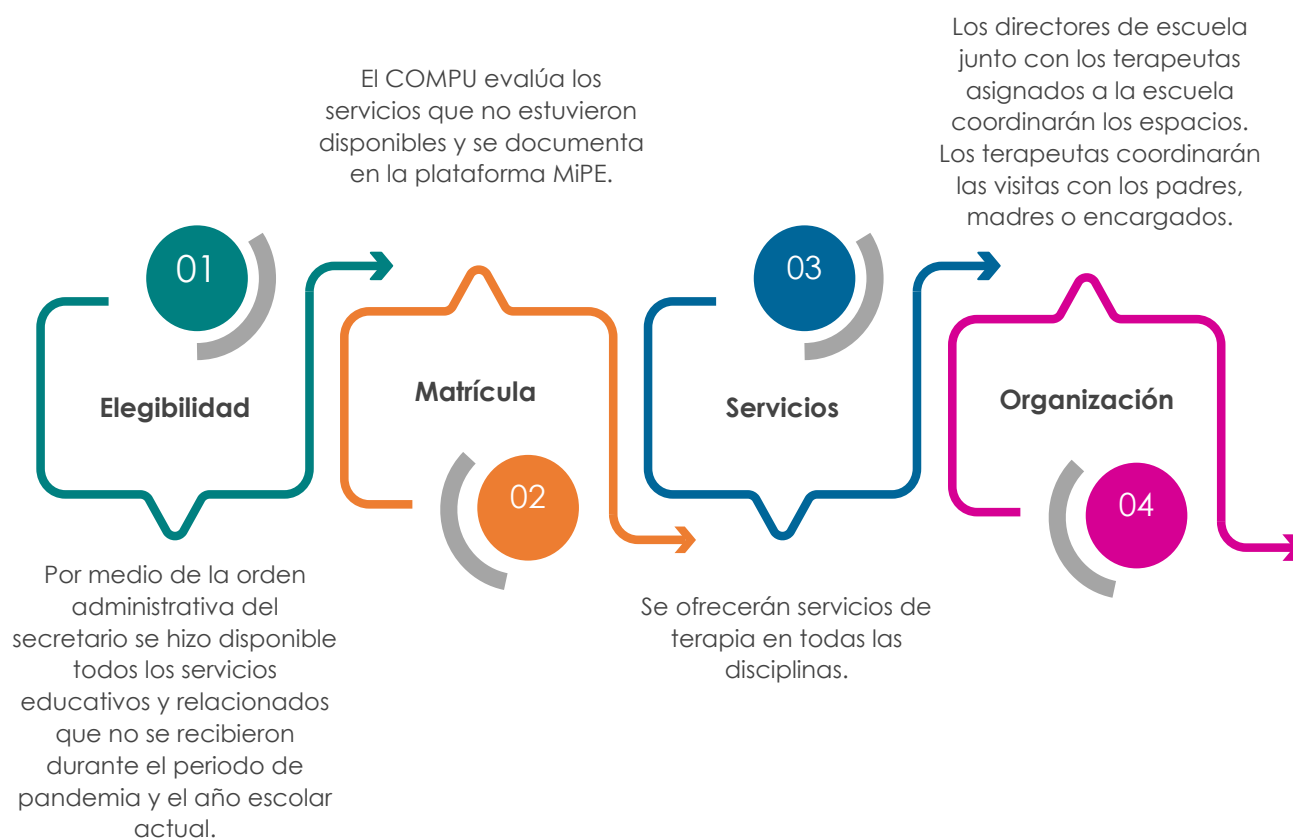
01

Elegibilidad

Por medio de la orden administrativa del secretario se hizo disponible todos los servicios educativos y relacionados que no se recibieron durante el periodo de pandemia y el año escolar actual.

El COMPU evalúa los servicios que no estuvieron disponibles y se documenta en la plataforma MiPE.

Matrícula

02

03

Servicios

Se ofrecerán servicios de terapia en todas las disciplinas.

Los directores de escuela junto con los terapeutas asignados a la escuela coordinarán los espacios. Los terapeutas coordinarán las visitas con los padres, madres o encargados.

Organización

04